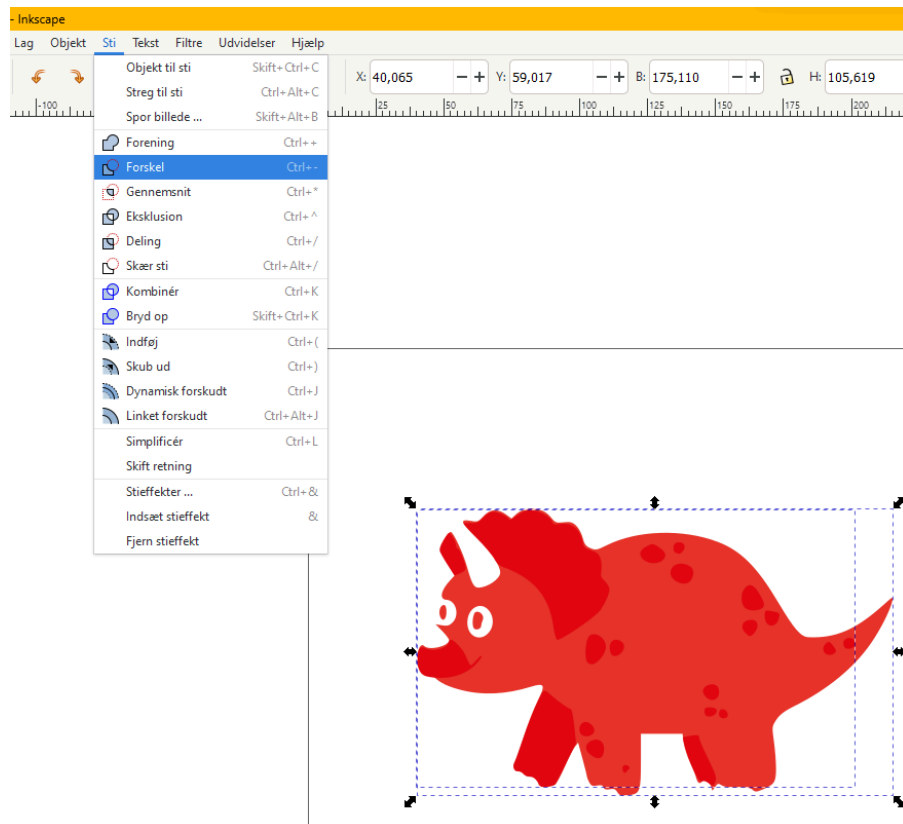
- Inkscape

Lag Objekt Sti Tekst Filtre Udvidelser Hjælp

X: 40,065 Y: 59,017 B: 175,110 H: 105,619

-100 25 50 75 100 125 150 175 200

Objekt til sti Skift+Ctrl+C
Streg til sti Ctrl+Alt+C
Spor billede ... Skift+Alt+B
Forening Ctrl++
Forskel Ctrl+-
Gennemsnit Ctrl+*
Eksklusion Ctrl+^
Deling Ctrl+/
Skær sti Ctrl+Alt+/
Kombinér Ctrl+K
Bryd op Skift+Ctrl+K
Indføj Ctrl+(
Skub ud Ctrl+)
Dynamisk forskudt Ctrl+J
Linket forskudt Ctrl+Alt+J
Simplificér Ctrl+L
Skift retning
Stieffekter ... Ctrl+&
Indsæt stieffekt &
Fjern stieffekt